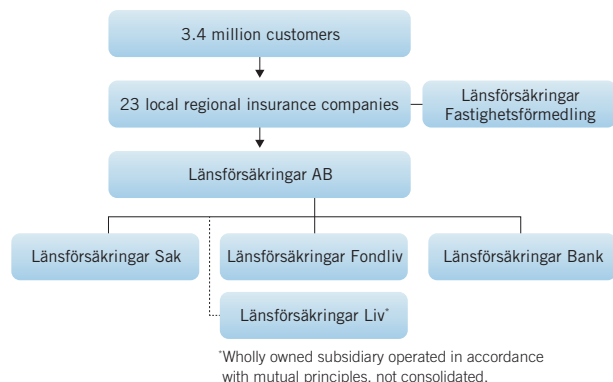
3.4 million customers

23 local regional insurance companies

Länsförsäkringar Fastighetsförmedling

Länsförsäkringar AB

Länsförsäkringar Sak

Länsförsäkringar Fondliv

Länsförsäkringar Bank

Länsförsäkringar Liv*

*Wholly owned subsidiary operated in accordance with mutual principles, not consolidated.